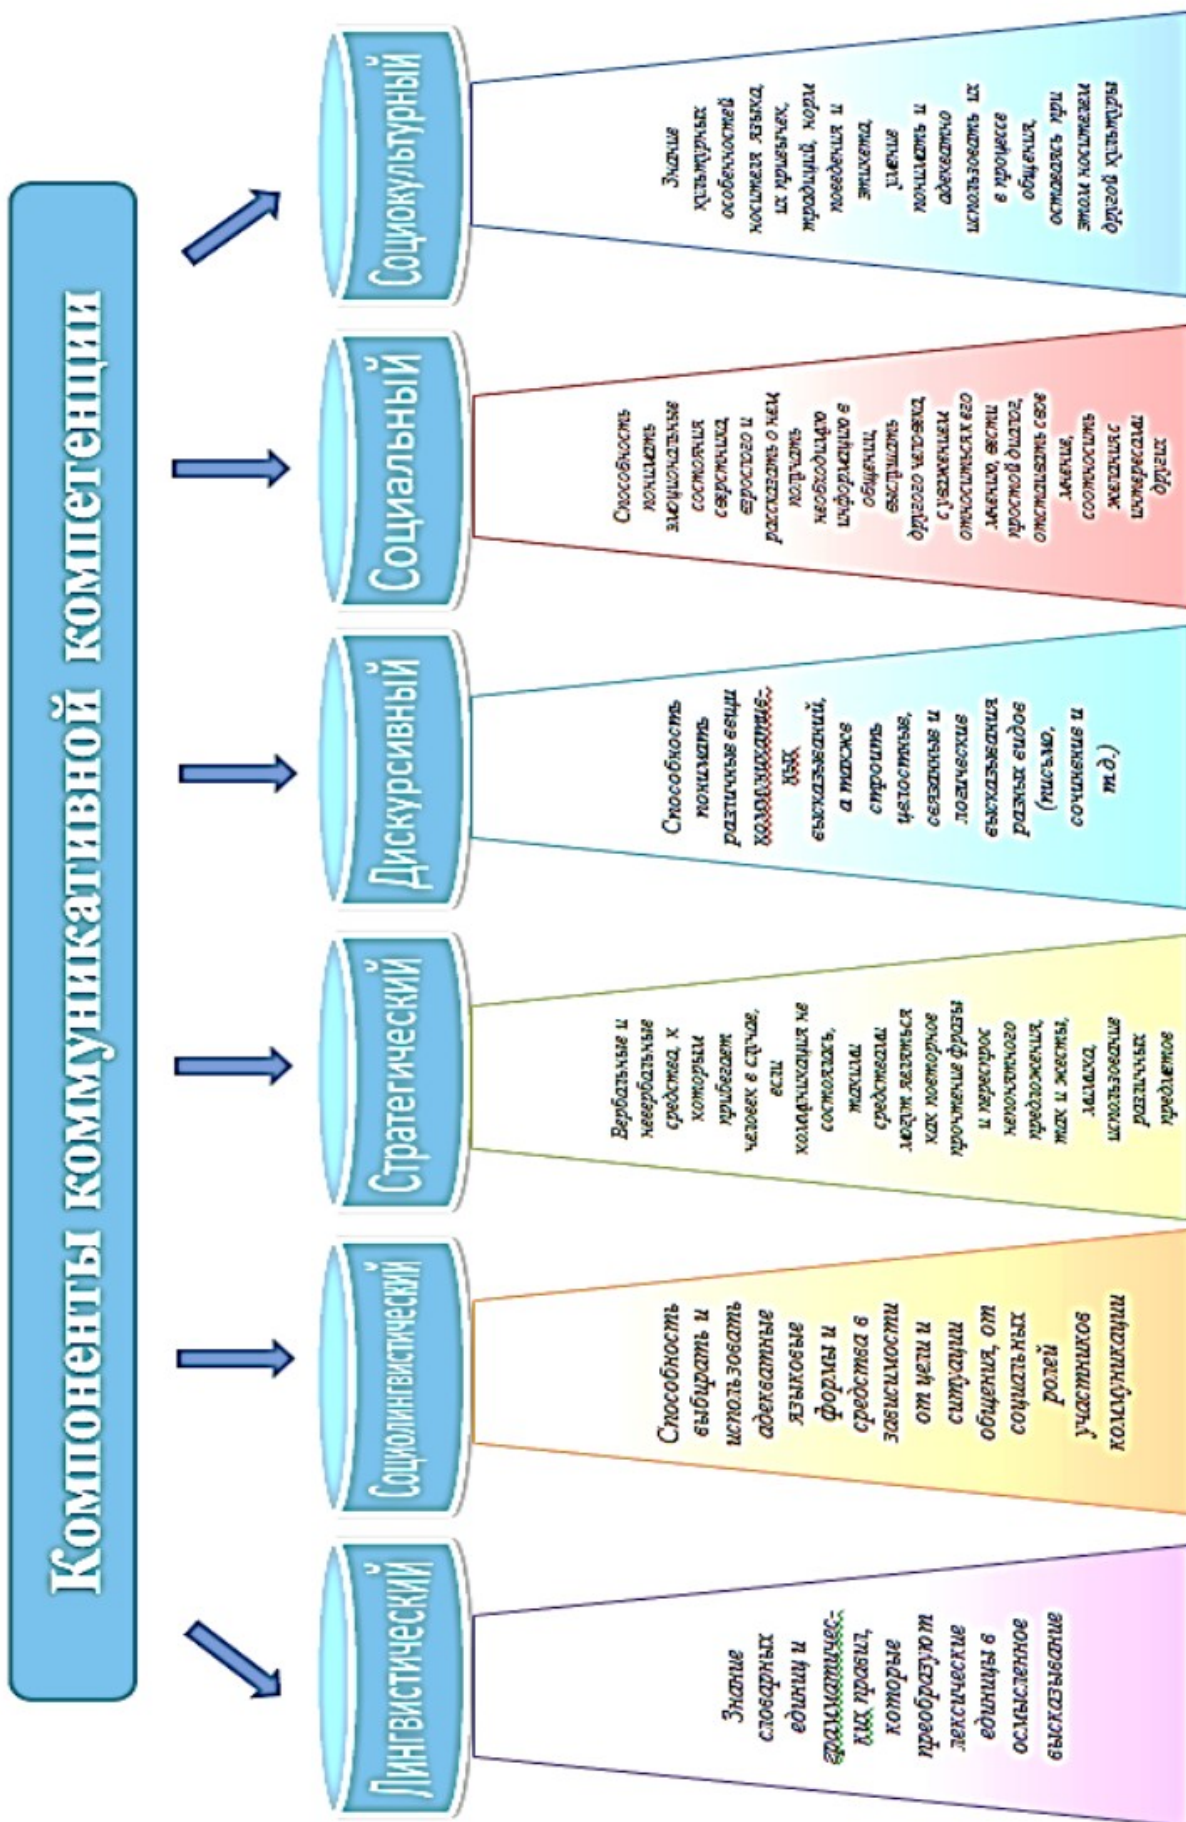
Компоненты коммуникативной компетенции

Лингвистический

Знание словарных единиц и грамматических правил, которые преобразуют лексические единицы в осмысленное высказывание

Социолингвистический

Способность выбирать и использовать адекватные языковые формы и средства в зависимости от цели и ситуации общения, от социальных ролей участников коммуникации

Стратегический

Вербальные и невербальные средства, к которым прибегает человек в случае, если коммуникация не состоялась, такими средствами могут являться как повторное прочтение фразы и перепрос непонятного предложения, так и жесты, мимика, использование различных предметов

Дискурсивный

Способность понимать различные виды коммуникативных высказываний, а также строить целостные, связанные и логические высказывания разных видов (письмо, сочинение и т.д.)

Социальный

Способность понимать эмоциональное состояние собеседника, спросить и рассказать о чем, получать необходимую информацию в общении, выслушать другого человека, с уважением относиться к его мнению, вести простой диалог, отстаивать свое мнение, соотносить желания с интересами других

Социокультурный

Знание культурных особенностей носителей языка, их привычек, традиций, норм поведения и этикета, умение понимать и адекватно использовать их в процессе общения, оставаясь при этом носителем другой культуры